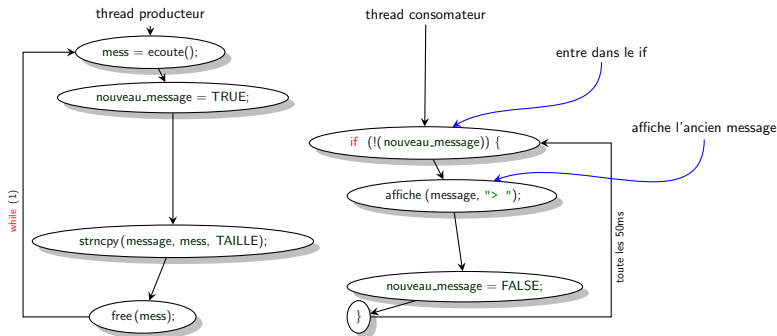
thread producteur

mess = ecoute();

nouveau_message = TRUE;

strncpy(message, mess, TAILLE);

free(mess);

while (1)

thread consomateur

entre dans le if

if (!(nouveau_message)) {

affiche l'ancien message

affiche(message, "> ");

nouveau_message = FALSE;

}

toute les 50ms